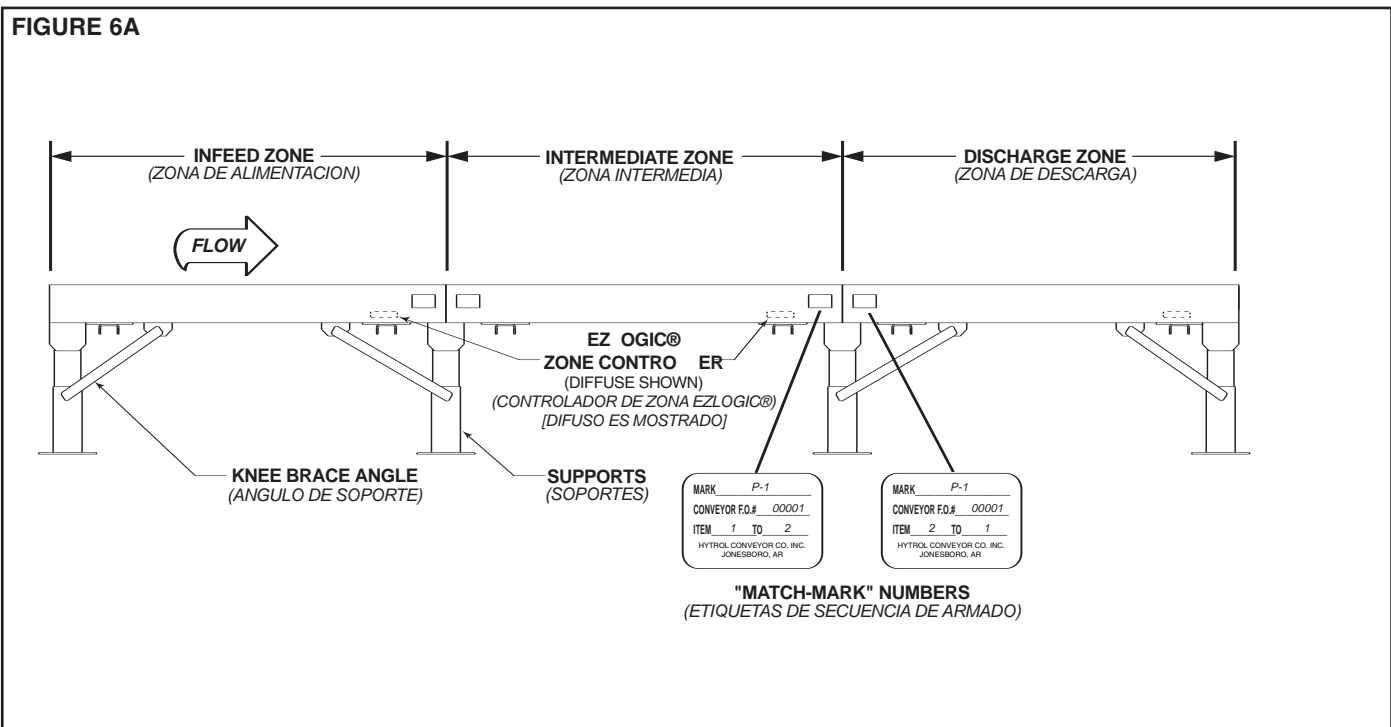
FIGURE 6A

INFEED ZONE
(ZONA DE ALIMENTACION)

INTERMEDIATE ZONE
(ZONA INTERMEDIA)

DISCHARGE ZONE
(ZONA DE DESCARGA)

FLOW

EZ OGIC®
ZONE CONTRO ER
(DIFFUSE SHOWN)
(CONTROLADOR DE ZONA EZLOGIC®)
[DIFUSO ES MOSTRADO]

KNEE BRACE ANGLE
(ANGULO DE SOPORTE)

SUPPORTS
(SOPORTES)

MARK P-1
CONVEYOR F.O.# 00001
ITEM 1 TO 2
HYTROL CONVEYOR CO. INC.
JONESBORO, AR

MARK P-1
CONVEYOR F.O.# 00001
ITEM 2 TO 1
HYTROL CONVEYOR CO. INC.
JONESBORO, AR

"MATCH-MARK" NUMBERS
(ETIQUETAS DE SECUENCIA DE ARMADO)